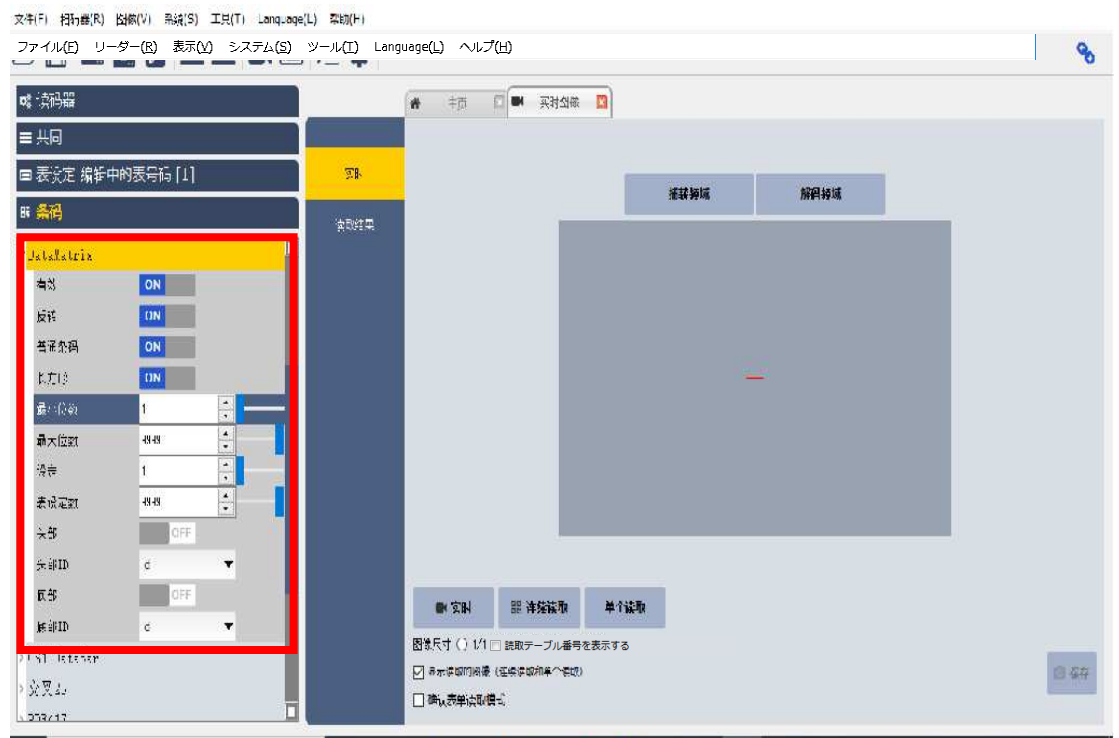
文件(F) 扫码器(R) 视图(V) 系统(S) 工具(T) Language(L) 帮助(H)

ファイル(F) リーダー(R) 表示(V) システム(S) ツール(T) Language(L) ヘルプ(H)

读码器

共同

表设定 编辑中的表号码 [1]

条码

DataMatrix

有效 ON

反转 ON

普通条码 ON

长方形 ON

最小位数 1

最大位数 9999

段长 1

表读取数 9999

头部 OFF

头部ID d

尾部 OFF

尾部ID d

GS1 DataBar

交叉码

PDF417

主页

实时图像

实时

读码结果

搜索区域

解码区域

实时

连续读取

单个读取

图像尺寸 1/1 読取テーブル番号を表示する

显示读取时间 (在读取结束后显示)

确认表单读取模式

保存